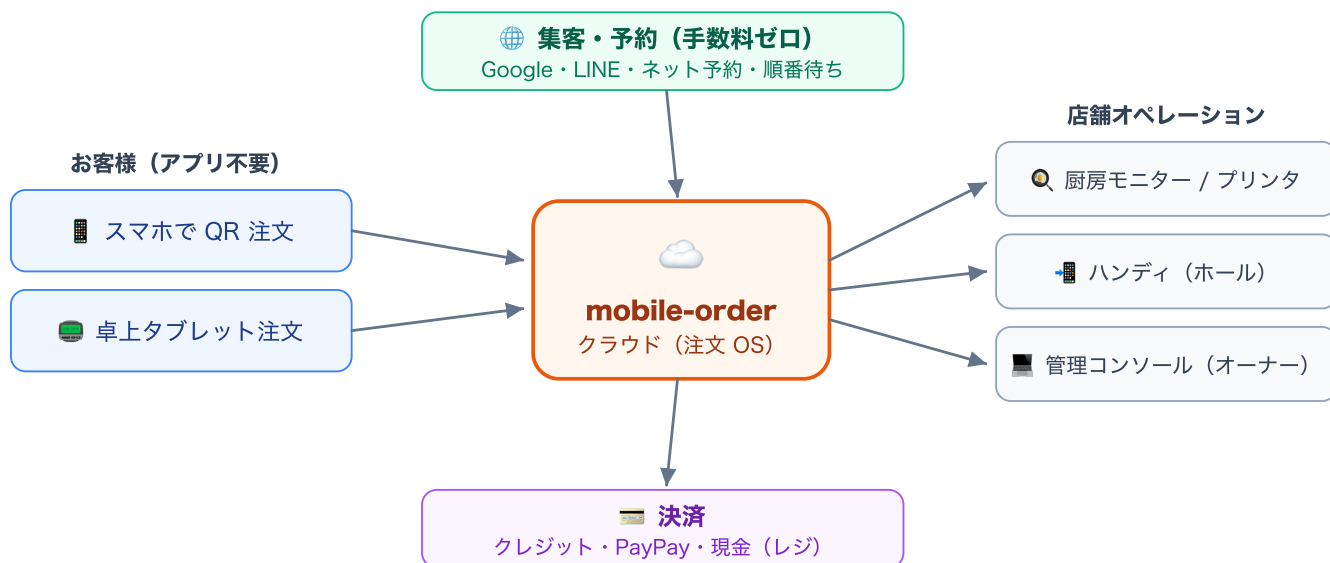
集客・予約（手数料ゼロ）
Google・LINE・ネット予約・順番待ち

お客様（アプリ不要）

スマホで QR 注文

卓上タブレット注文

mobile-order
クラウド（注文 OS）

店舗オペレーション

厨房モニター / プリンタ

ハンディ（ホール）

管理コンソール（オーナー）

決済
クレジット・PayPay・現金（レジ）